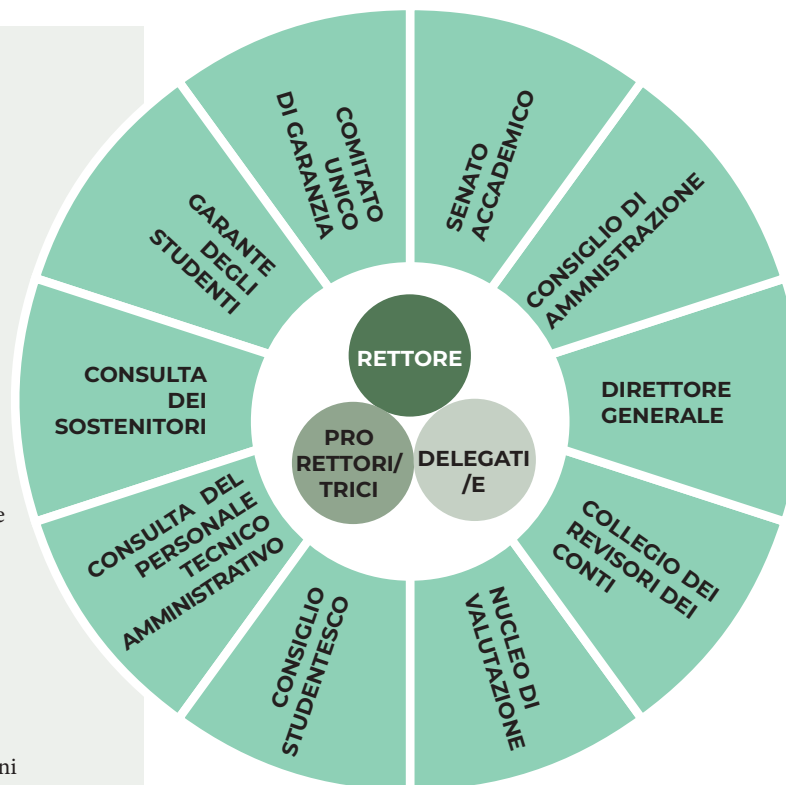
COMITATO UNICO DI GARANZIA

SENATO ACCADEMICO

CONSIGLIO DI AMMINISTRAZIONE

DIRETTORE GENERALE

COLLEGIO DEI REVISORI DEI CONTI

NUCLEO DI VALUTAZIONE

CONSIGLIO STUDENTESCO

CONSULTA DEL PERSONALE TECNICO AMMINISTRATIVO

CONSULTA DEI SOSTENITORI

GARANTE DEGLI STUDENTI

RETTORE

PRO RETTORI/TRICI

DELEGATI/E

e

ni